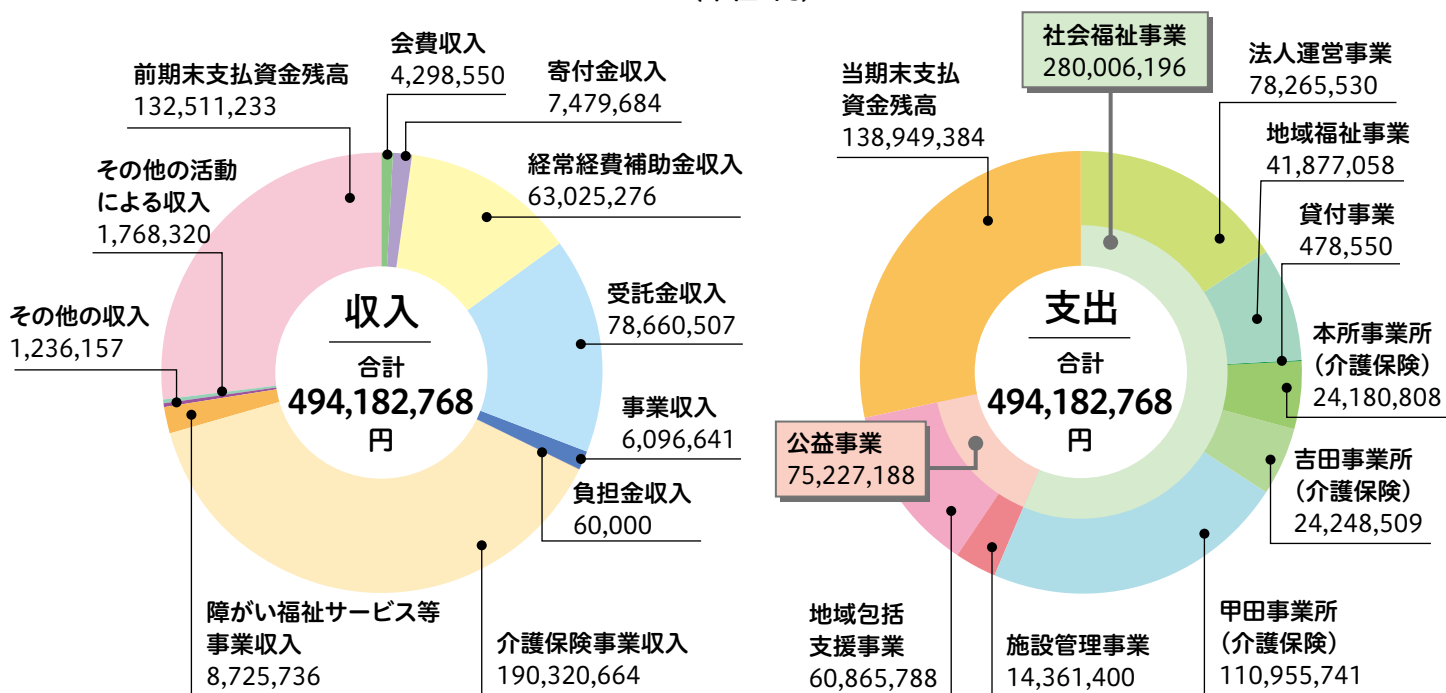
会費収入
4,298,550

寄付金収入
7,479,684

前期末支払資金残高
132,511,233

経常経費補助金収入
63,025,276

その他の活動
による収入
1,768,320

受託金収入
78,660,507

その他の収入
1,236,157

収入
合計
494,182,768
円

事業収入
6,096,641

負担金収入
60,000

障がい福祉サービス等
事業収入
8,725,736

介護保険事業収入
190,320,664

社会福祉事業
280,006,196

法人運営事業
78,265,530

当期末支払
資金残高
138,949,384

地域福祉事業
41,877,058

貸付事業
478,550

本所事業所
（介護保険）
24,180,808

支出
合計
494,182,768
円

公益事業
75,227,188

吉田事業所
（介護保険）
24,248,509

地域包括
支援事業
60,865,788

施設管理事業
14,361,400

甲田事業所
（介護保険）
110,955,741